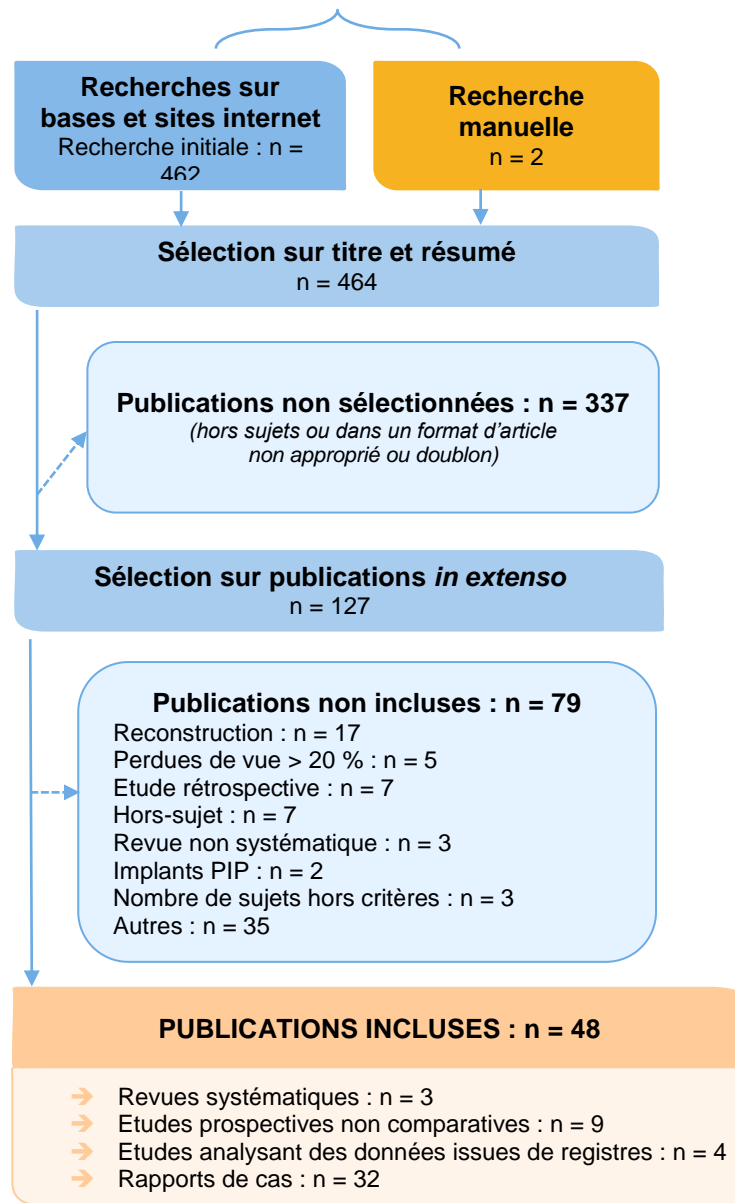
Recherches sur bases et sites internet
Recherche initiale : n = 462

Recherche manuelle
n = 2

Sélection sur titre et résumé
n = 464

Publications non sélectionnées : n = 337
(hors sujets ou dans un format d'article non approprié ou doublon)

Sélection sur publications in extenso
n = 127

Publications non incluses : n = 79
Reconstruction : n = 17
Perdues de vue > 20 % : n = 5
Etude rétrospective : n = 7
Hors-sujet : n = 7
Revue non systématique : n = 3
Implants PIP : n = 2
Nombre de sujets hors critères : n = 3
Autres : n = 35

PUBLICATIONS INCLUSES : n = 48

Revues systématiques : n = 3
Etudes prospectives non comparatives : n = 9
Etudes analysant des données issues de registres : n = 4
Rapports de cas : n = 32